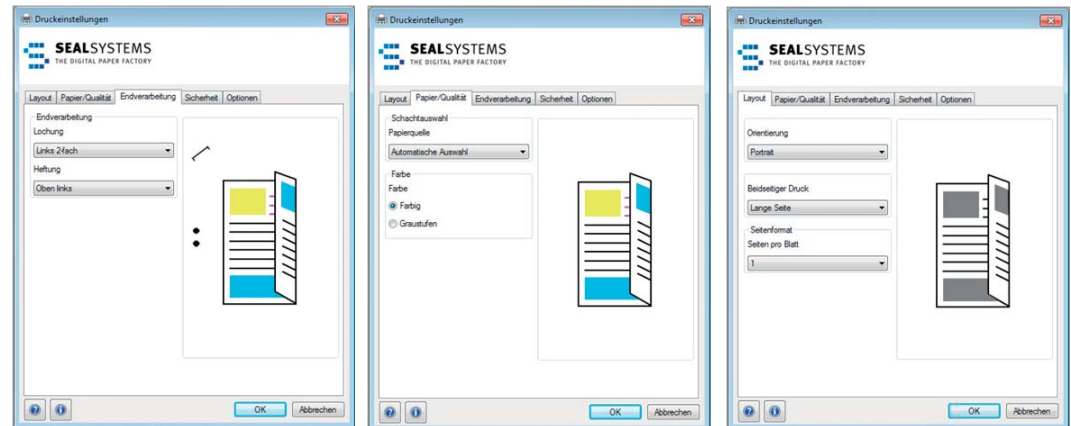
Druckeinstellungen

SEALSYSTEMS
THE DIGITAL PAPER FACTORY

Layout | Papier/Qualität | Endverarbeitung | Sicherheit | Optionen

Endverarbeitung
Lochung
Links 2fach
Heftung
Oben links

OK | Abbrechen

Druckeinstellungen

SEALSYSTEMS
THE DIGITAL PAPER FACTORY

Layout | Papier/Qualität | Endverarbeitung | Sicherheit | Optionen

Schachtauswahl
Papierquelle
Automatische Auswahl

Farbe
Farbe
Farbig
Graustufen

OK | Abbrechen

Druckeinstellungen

SEALSYSTEMS
THE DIGITAL PAPER FACTORY

Layout | Papier/Qualität | Endverarbeitung | Sicherheit | Optionen

Orientierung
Portrait

Beidseitiger Druck
Lange Seite

Seitenformat
Seiten pro Blatt
1

OK | Abbrechen